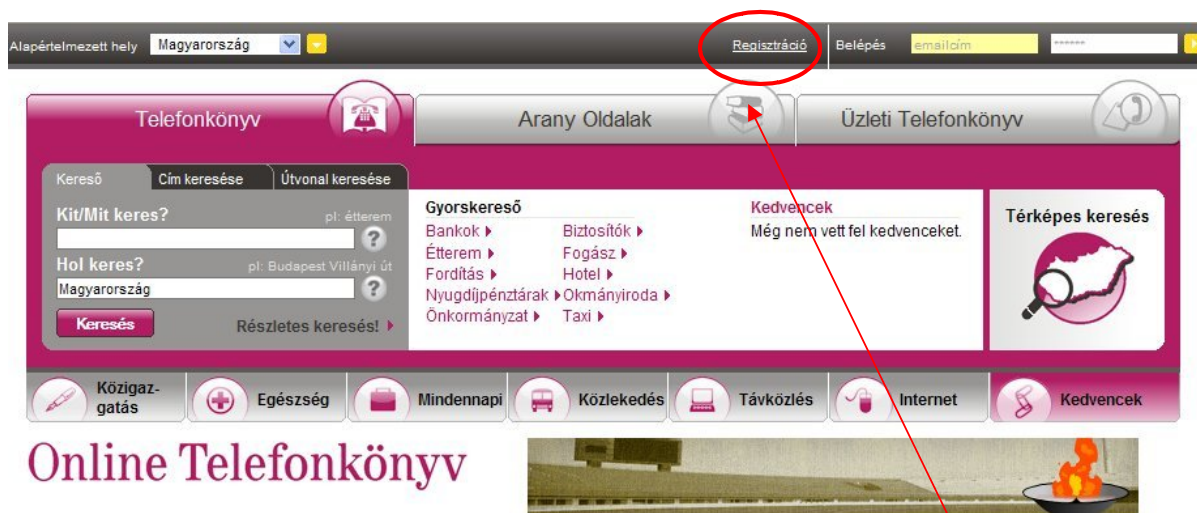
Alapértelmezett hely Magyarország

Regisztráció

Belépés emailcím ******

Telefonkönyv

Arany Oldalak

Üzleti Telefonkönyv

Kereső

Cím keresése

Útvonal keresése

Kit/Mit keres?

pl: étterem

Hol keres?

pl: Budapest Villányi út

Magyarország

Keresés

Részletes keresés!

Gyorskereső

Bankok

Étterem

Fordítás

Nyugdíjpénztárak

Önkormányzat

Biztosítók

Fogász

Hotel

Okmányiroda

Taxi

Kedvencek

Még nem vett fel kedvenceket.

Térképes keresés

Közigazgatás

Egészség

Mindennapi

Közlekedés

Távközlés

Internet

Kedvencek

Online Telefonkönyv